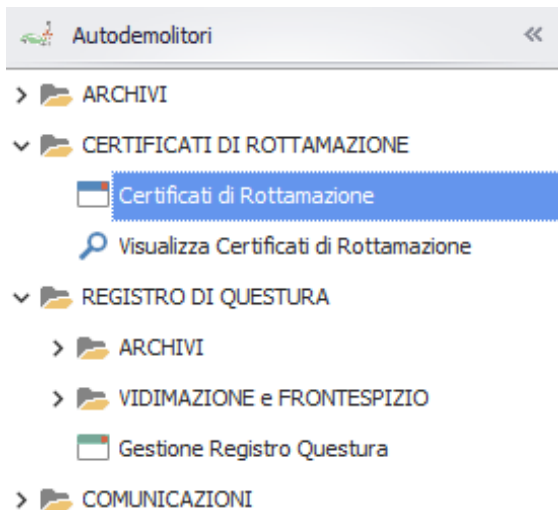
Autodemolitori
«
ARCHIVI
CERTIFICATI DI ROTTAMAZIONE
Certificati di Rottamazione
Visualizza Certificati di Rottamazione
REGISTRO DI QUESTURA
ARCHIVI
VIDIMAZIONE e FRONTESPIZIO
Gestione Registro Questura
COMUNICAZIONI